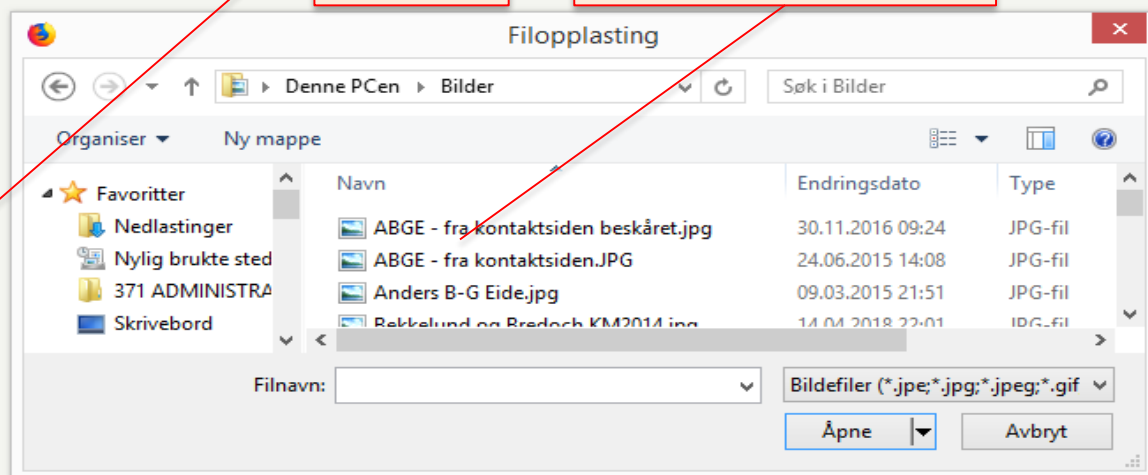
Filopplasting

Denne PCen ▸ Bilder

Søk i Bilder

Organiser ▾ Ny mappe

Favoritter
Nedlastinger
Nylig brukte sted
371 ADMINISTRA
Skrivebord

| Navn | Endringsdato | Type |
|---|---|---|
| ABGE - fra kontaktsiden beskåret.jpg | 30.11.2016 09:24 | JPG-fil |
| ABGE - fra kontaktsiden.JPG | 24.06.2015 14:08 | JPG-fil |
| Anders B-G Eide.jpg | 09.03.2015 21:51 | JPG-fil |
| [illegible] | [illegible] | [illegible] |

Filnavn:

Bildefiler (*.jpe;*.jpg;*.jpeg;*.gif

Åpne

Avbryt